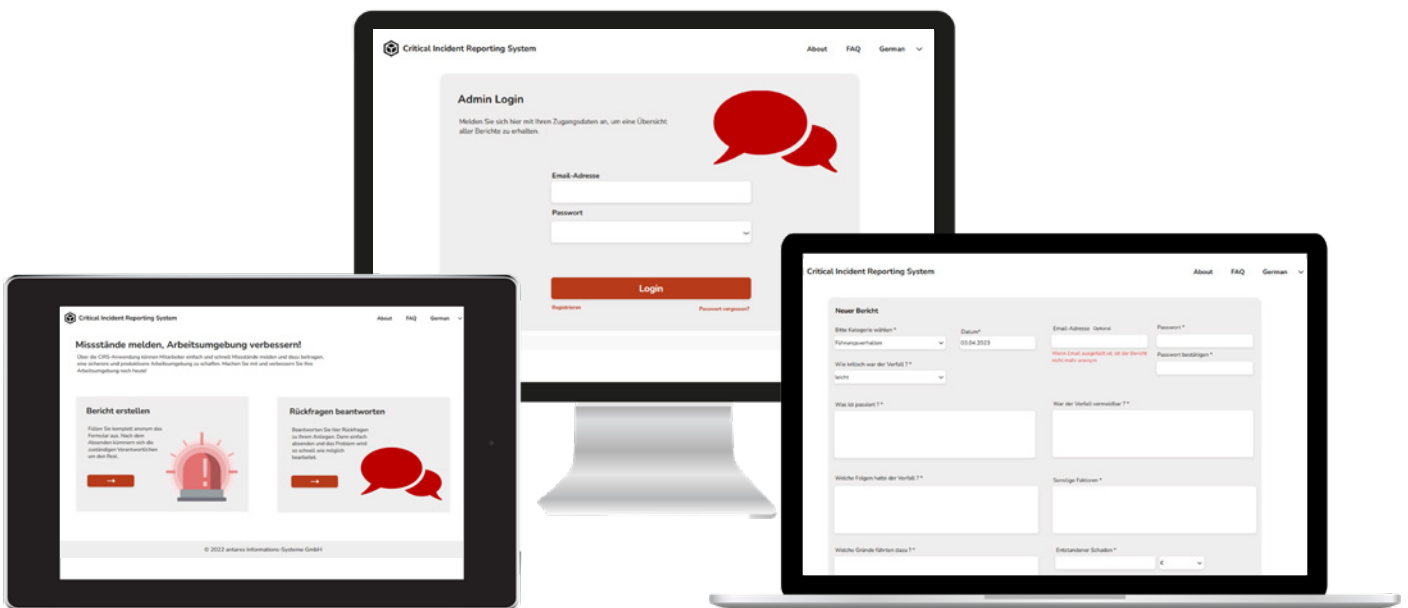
Critical Incident Reporting System

About FAQ German

Admin Login

Melden Sie sich hier mit Ihren Zugangsdaten an, um eine Übersicht aller Berichte zu erhalten.

Email-Adresse

Passwort

Login

Registrieren

Passwort vergessen?

Critical Incident Reporting System

About FAQ German

Missstände melden, Arbeitsumgebung verbessern!

Über die CIRS-Anwendung können Mitarbeiter einfach und schnell Missstände melden und dazu beitragen, eine sicherere und produktivere Arbeitsumgebung zu schaffen. Machen Sie mit und verbessern Sie Ihre Arbeitsumgebung noch heute!

Bericht erstellen

Füllen Sie komplett anonym das Formular aus. Nach dem Absenden kümmern sich die zuständigen Verantwortlichen um den Rest.

Rückfragen beantworten

Beantworten Sie hier Rückfragen zu Ihrem Anliegen. Dann einfach absenden und das Problem wird so schnell, wie möglich bearbeitet.

© 2022 antares Informations-Systeme GmbH

Critical Incident Reporting System

About FAQ German

Neuer Bericht

Bitte Kategorie wählen *

Fehlverhalten

Datum*

03.04.2023

Email-Adresse Optional

Wenn Email ausgefüllt ist, ist der Bericht nicht mehr anonym

Passwort *

Passwort bestätigen *

Wie kritisch war der Vorfall ? *

leicht

Was ist passiert ? *

War der Vorfall vermeidbar ? *

Welche Folgen hatte der Vorfall ? *

Sonstige Faktoren *

Welche Gründe führten dazu ? *

Entstandener Schaden *

€